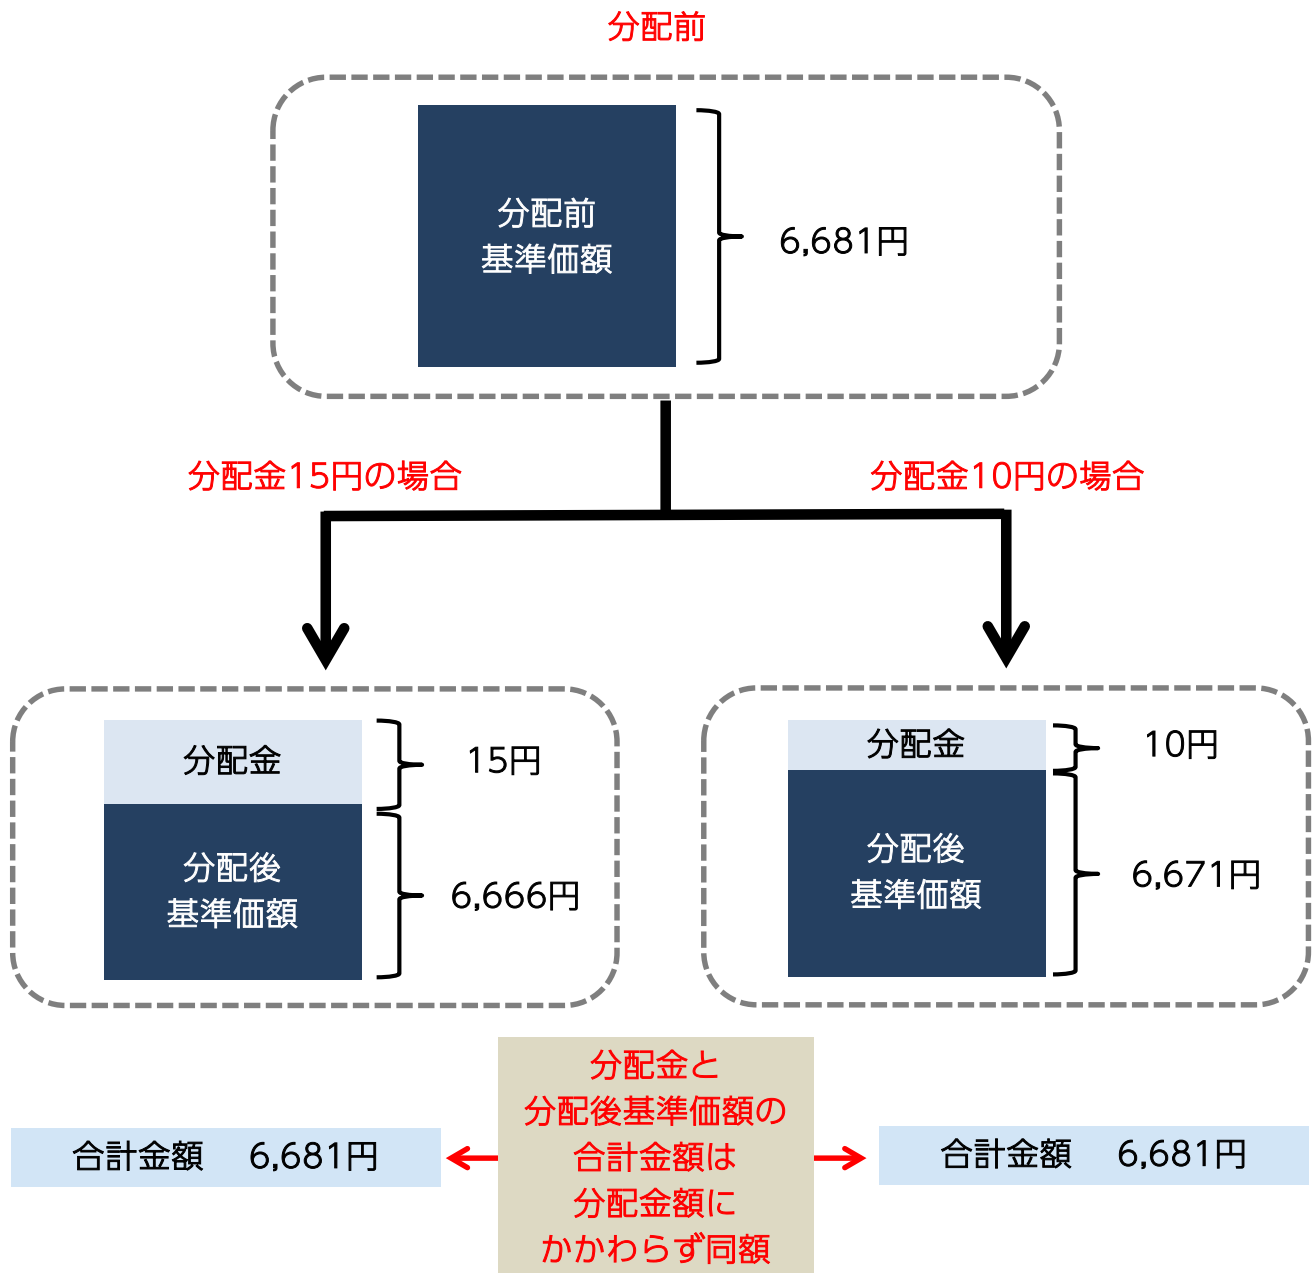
分配前

分配前
基準価額

6,681円

分配金15円の場合

分配金10円の場合

分配金

15円

分配後
基準価額

6,666円

分配金

10円

分配後
基準価額

6,671円

合計金額　6,681円

分配金と
分配後基準価額の
合計金額は
分配金額に
かかわらず同額

合計金額　6,681円